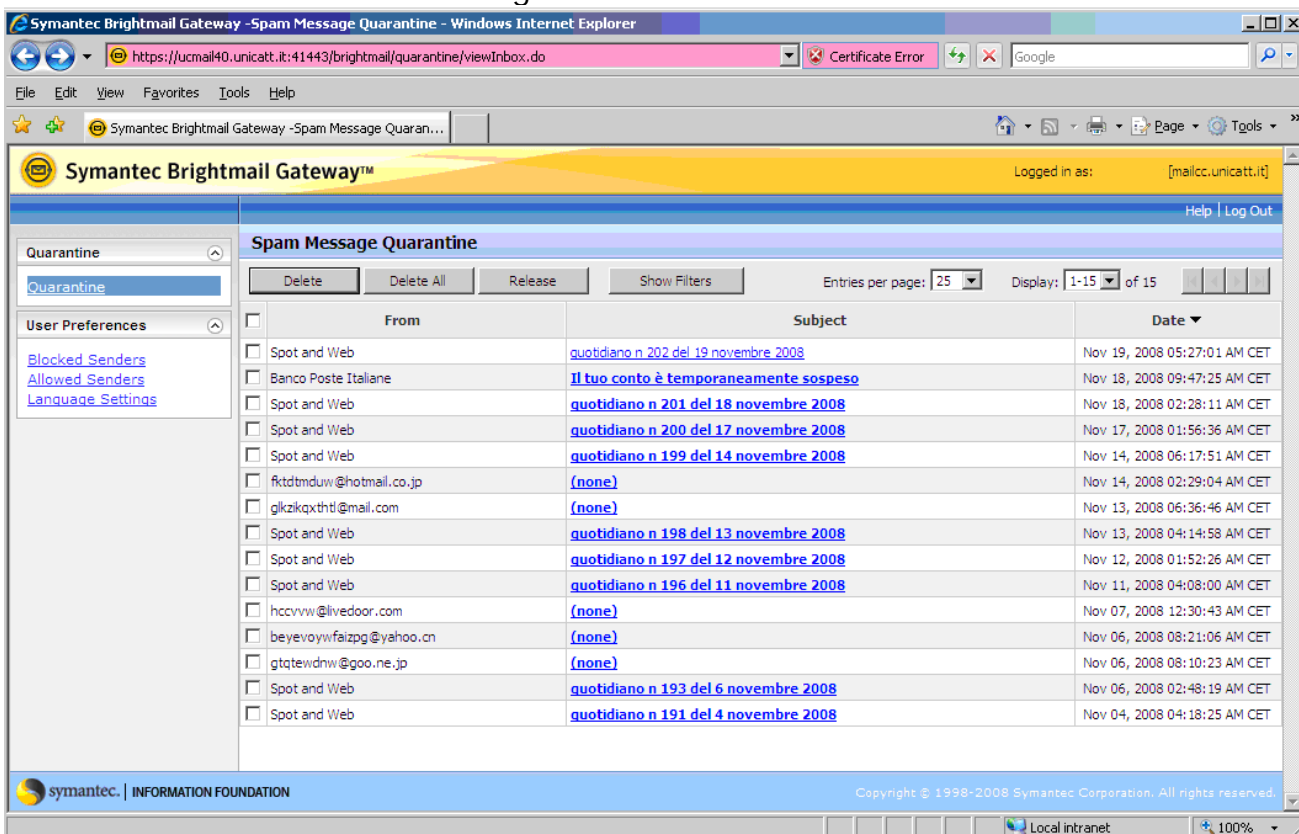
Symantec Brightmail Gateway -Spam Message Quarantine - Windows Internet Explorer

https://ucmail40.unicatt.it:41443/brightmail/quarantine/viewInbox.do
Certificate Error
Google

File Edit View Favorites Tools Help

Symantec Brightmail Gateway -Spam Message Quaran...
Page Tools

Symantec Brightmail Gateway™
Logged in as: [mailcc.unicatt.it]

Help | Log Out

Quarantine
Quarantine

User Preferences
Blocked Senders
Allowed Senders
Language Settings

Spam Message Quarantine

Delete | Delete All | Release | Show Filters | Entries per page: 25 | Display: 1-15 of 15

| | From | Subject | Date ▼ |
|---|---|---|---|
| | Spot and Web | quotidiano n 202 del 19 novembre 2008 | Nov 19, 2008 05:27:01 AM CET |
| | Banco Poste Italiane | Il tuo conto è temporaneamente sospeso | Nov 18, 2008 09:47:25 AM CET |
| | Spot and Web | quotidiano n 201 del 18 novembre 2008 | Nov 18, 2008 02:28:11 AM CET |
| | Spot and Web | quotidiano n 200 del 17 novembre 2008 | Nov 17, 2008 01:56:36 AM CET |
| | Spot and Web | quotidiano n 199 del 14 novembre 2008 | Nov 14, 2008 06:17:51 AM CET |
| | fktdtmduw@hotmail.co.jp | (none) | Nov 14, 2008 02:29:04 AM CET |
| | glkzikqxthtl@mail.com | (none) | Nov 13, 2008 06:36:46 AM CET |
| | Spot and Web | quotidiano n 198 del 13 novembre 2008 | Nov 13, 2008 04:14:58 AM CET |
| | Spot and Web | quotidiano n 197 del 12 novembre 2008 | Nov 12, 2008 01:52:26 AM CET |
| | Spot and Web | quotidiano n 196 del 11 novembre 2008 | Nov 11, 2008 04:08:00 AM CET |
| | hccvvw@livedoor.com | (none) | Nov 07, 2008 12:30:43 AM CET |
| | beyevoywfaizpg@yahoo.cn | (none) | Nov 06, 2008 08:21:06 AM CET |
| | gtqtewdnw@goo.ne.jp | (none) | Nov 06, 2008 08:10:23 AM CET |
| | Spot and Web | quotidiano n 193 del 6 novembre 2008 | Nov 06, 2008 02:48:19 AM CET |
| | Spot and Web | quotidiano n 191 del 4 novembre 2008 | Nov 04, 2008 04:18:25 AM CET |

symantec. | INFORMATION FOUNDATION
Copyright © 1998-2008 Symantec Corporation. All rights reserved.

Local intranet
100%